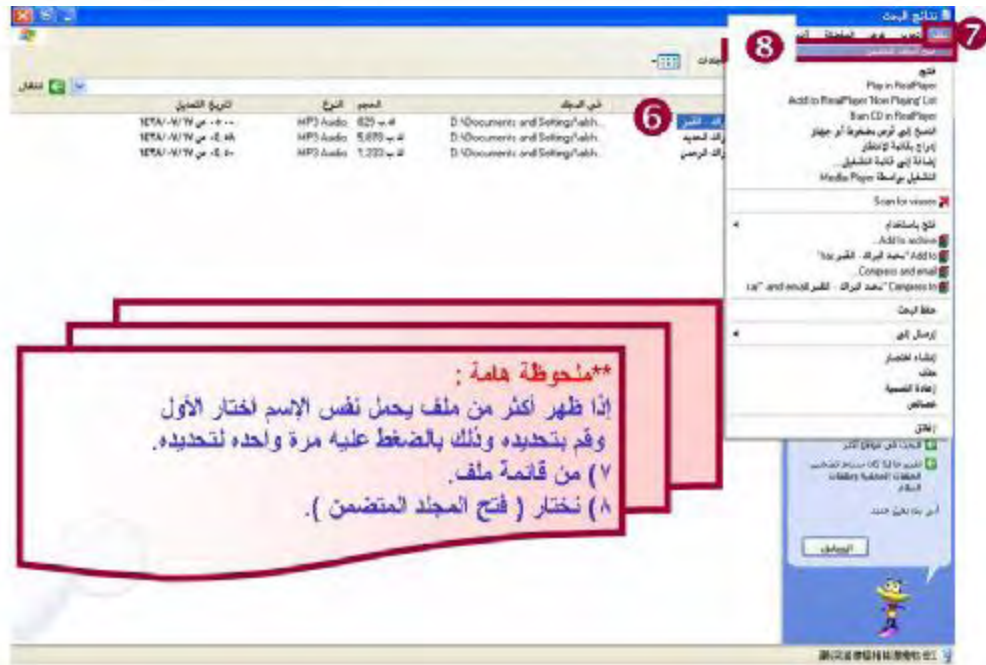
نتائج البحث

7

8

ملف

فتح المجلد المتضمن

فتح
Play in RealPlayer
Add to RealPlayer 'Now Playing' List
Burn CD in RealPlayer
النسخ إلى أقراص مضغوطة أو جهاز
إدراج بقائمة الإنتظار
إضافة إلى قائمة التشغيل...
التشغيل بواسطة Media Player

Scan for viruses

فتح باستخدام
Add to archive...
Add to "محمد البراك - القشر.rar"
Compress and email...
Compress to "محمد البراك - القشر.rar" and email

حفظ البحث

إرسال إلى

إنشاء اختصار
حذف
إعادة التسمية
خصائص

إغلاق

6

في المجلد | الحجم | النوع | التاريخ المعدل
D:\Documents and Settings\abh... | 820 ك.ب | MP3 Audio | ١٤٢٨/٠٧/١٧ ص ٠٠:٠٠
D:\Documents and Settings\abh... | 5,670 ك.ب | MP3 Audio | ١٤٢٨/٠٧/١٧ ص ٠٤:٠٨
D:\Documents and Settings\abh... | 1,233 ك.ب | MP3 Audio | ١٤٢٨/٠٧/١٧ ص ٠٤:٤٠

انتقال

**ملحوظة هامة :
إذا ظهر أكثر من ملف يحمل نفس الإسم نختار الأول وقم بتحديده وذلك بالضغط عليه مرة واحده لتحديده.
٧) من قائمة ملف.
٨) نختار ( فتح المجلد المتضمن ).

الرجوع